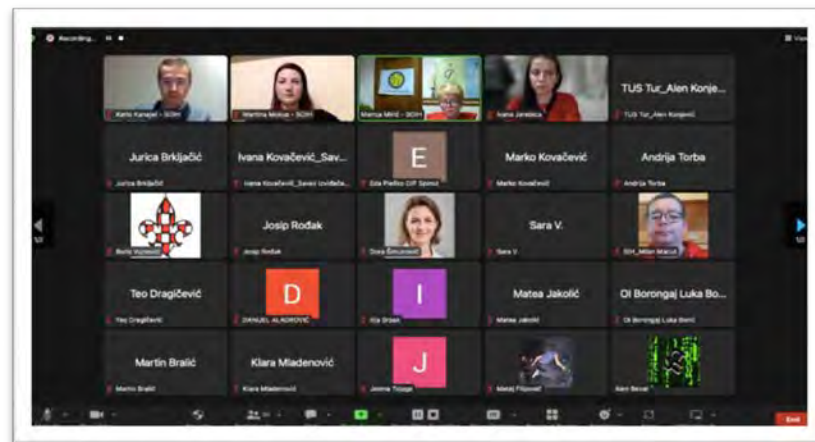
Recording...

TUS Tur_Alen Konje...

Jurica Brkljačić

Ivana Kovačević_Sav...

E

Marko Kovačević

Andrija Torba

Josip Rođak

Sara V.

Teo Dragičević

D

I

Matea Jakolić

OI Borongaj Luka Bo...

Martin Brailić

Klara Mladenović

J

End